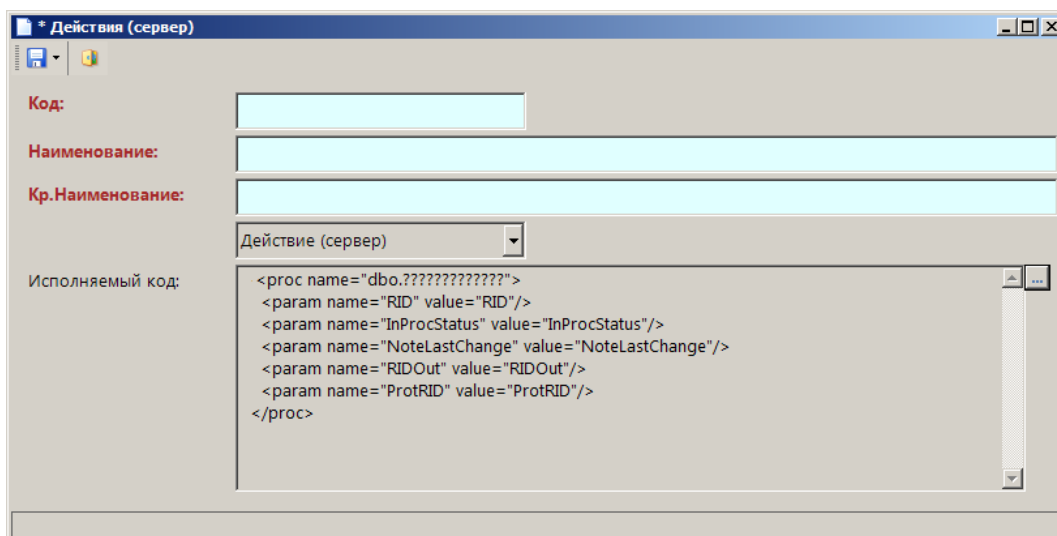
* Действия (сервер)

Код:

Наименование:

Кр.Наименование:

Действие (сервер)

Исполняемый код:

<proc name="dbo.?????????????">
<param name="RID" value="RID"/>
<param name="InProcStatus" value="InProcStatus"/>
<param name="NoteLastChange" value="NoteLastChange"/>
<param name="RIDOut" value="RIDOut"/>
<param name="ProtRID" value="ProtRID"/>
</proc>

...